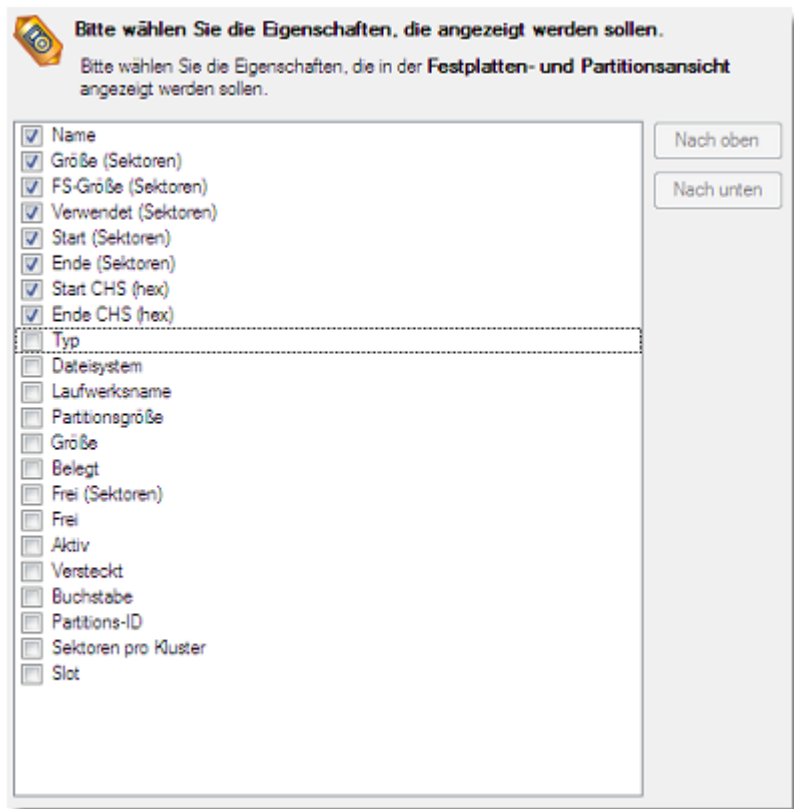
Bitte wählen Sie die Eigenschaften, die angezeigt werden sollen.

Bitte wählen Sie die Eigenschaften, die in der **Festplatten- und Partitionsansicht** angezeigt werden sollen.

Name
Größe (Sektoren)
FS-Größe (Sektoren)
Verwendet (Sektoren)
Start (Sektoren)
Ende (Sektoren)
Start CHS (hex)
Ende CHS (hex)
Typ
Dateisystem
Laufwerksname
Partitionsgröße
Größe
Belegt
Frei (Sektoren)
Frei
Aktiv
Versteckt
Buchstabe
Partitions-ID
Sektoren pro Kluster
Slot

Nach oben
Nach unten